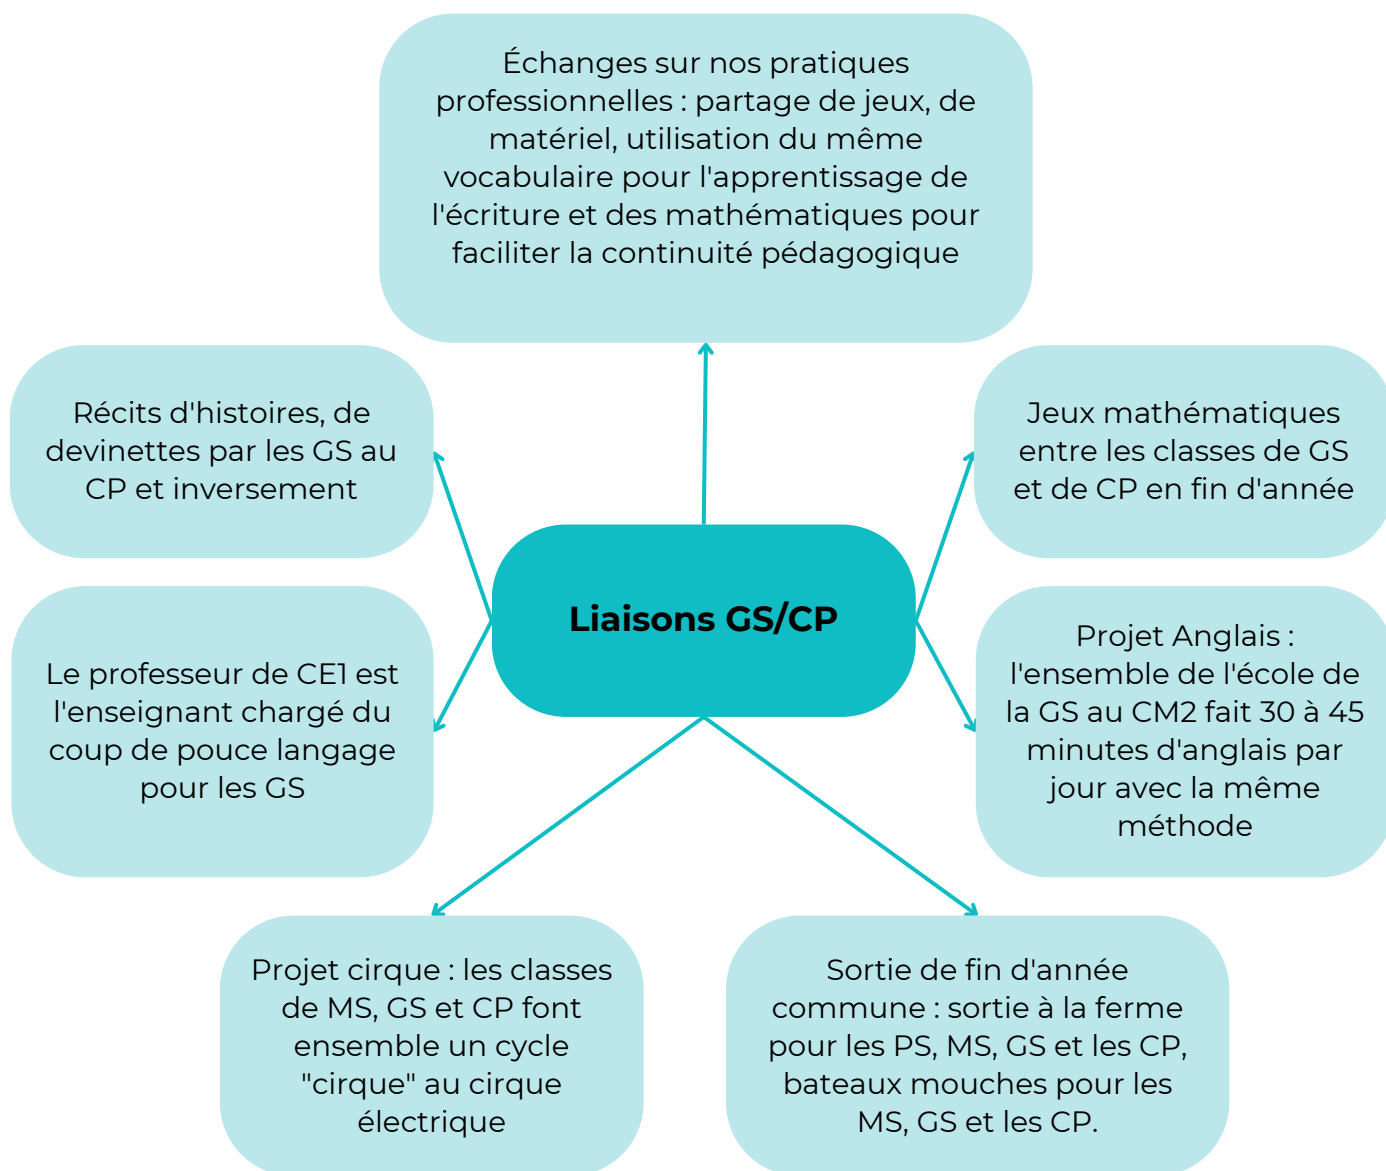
Échanges sur nos pratiques professionnelles : partage de jeux, de matériel, utilisation du même vocabulaire pour l'apprentissage de l'écriture et des mathématiques pour faciliter la continuité pédagogique

Récits d'histoires, de devinettes par les GS au CP et inversement

Jeux mathématiques entre les classes de GS et de CP en fin d'année

Liaisons GS/CP

Le professeur de CE1 est l'enseignant chargé du coup de pouce langage pour les GS

Projet Anglais : l'ensemble de l'école de la GS au CM2 fait 30 à 45 minutes d'anglais par jour avec la même méthode

Projet cirque : les classes de MS, GS et CP font ensemble un cycle "cirque" au cirque électrique

Sortie de fin d'année commune : sortie à la ferme pour les PS, MS, GS et les CP, bateaux mouches pour les MS, GS et les CP.